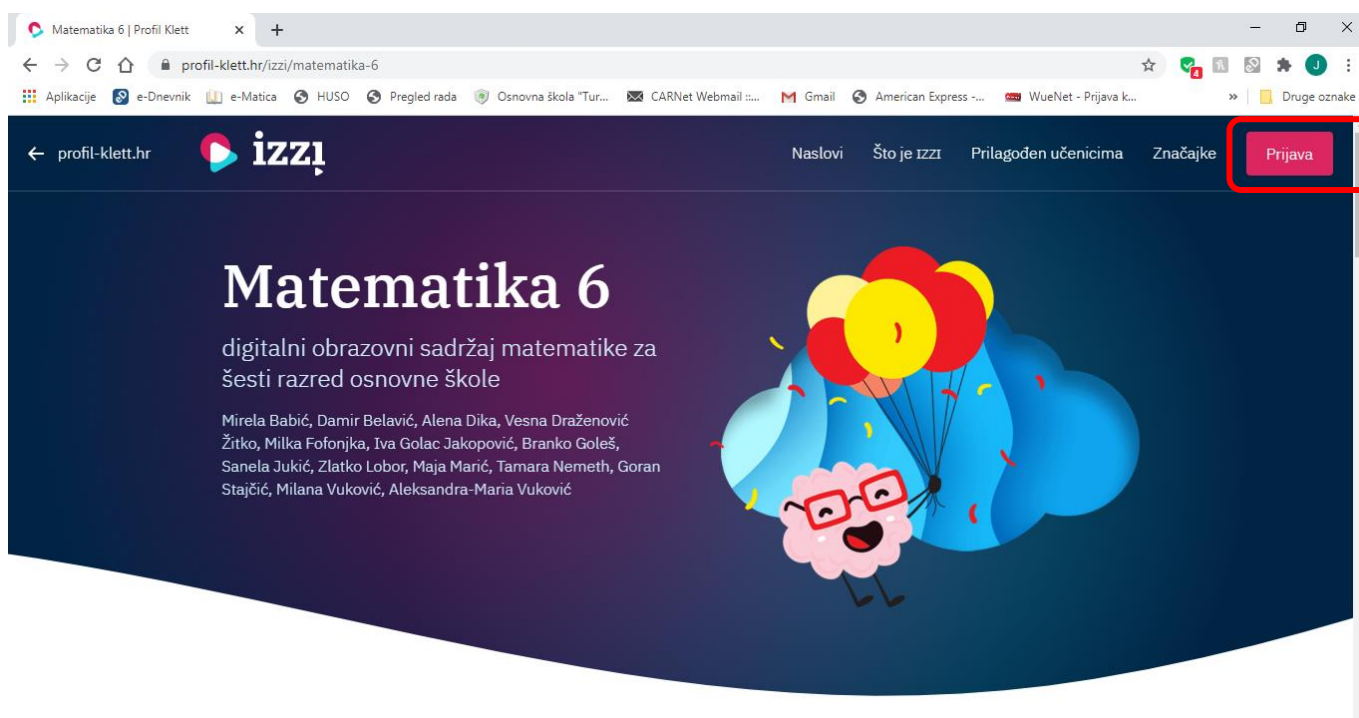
Matematika 6 | Profil Klett

profil-klett.hr/izzi/matematika-6

Aplikacije e-Dnevnik e-Matica HUSO Pregled rada Osnovna škola "Tur... CARNet Webmail :... Gmail American Express -... WueNet - Prijava k... » Druge oznake

← profil-klett.hr izzi Naslovi Što je izzi Prilagođen učenicima Značajke Prijava

Matematika 6

digitalni obrazovni sadržaj matematike za šesti razred osnovne škole

Mirela Babić, Damir Belavić, Alena Dika, Vesna Draženović Žitko, Milka Fofonjka, Iva Golac Jakopović, Branko Goleš, Sanela Jukić, Zlatko Lobor, Maja Marić, Tamara Nemeth, Goran Stajčić, Milana Vuković, Aleksandra-Maria Vuković